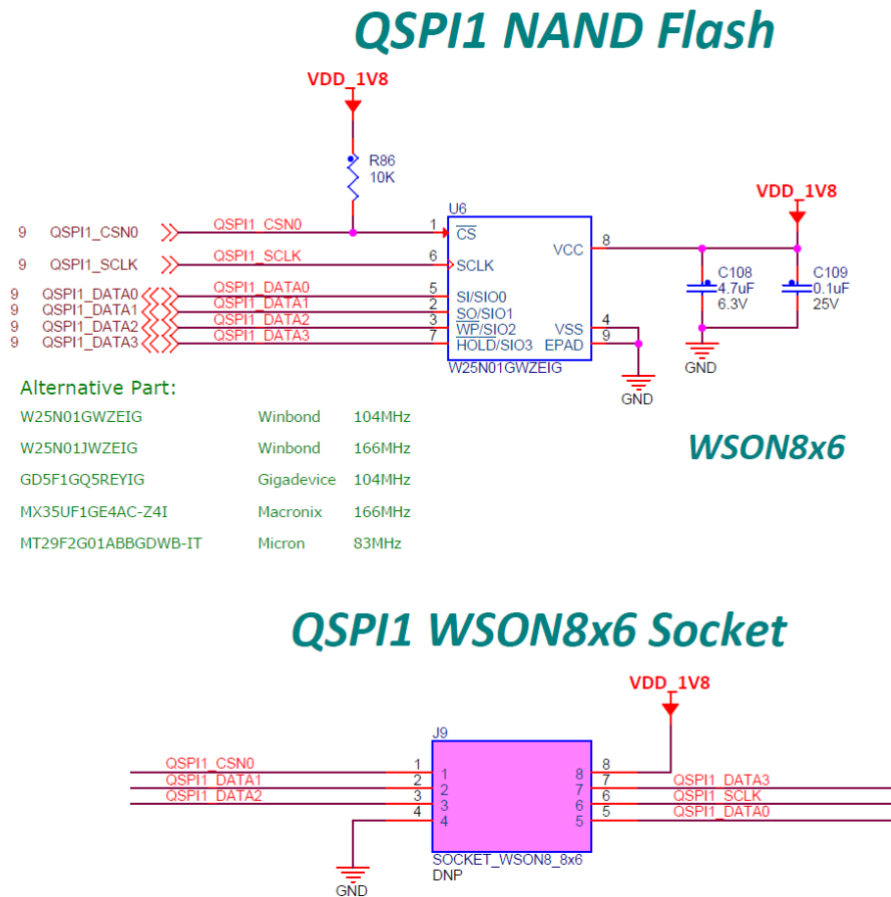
QSPI1 NAND Flash

VDD_1V8

R86
10K

9 QSPI1_CSN0
9 QSPI1_SCLK
9 QSPI1_DATA0
9 QSPI1_DATA1
9 QSPI1_DATA2
9 QSPI1_DATA3

QSPI1_CSN0
QSPI1_SCLK
QSPI1_DATA0
QSPI1_DATA1
QSPI1_DATA2
QSPI1_DATA3

U6
1 $\overline{CS}$
6 SCLK
5 SI/SIO0
2 $\overline{SO}$/SIO1
3 $\overline{WP}$/SIO2
7 $\overline{HOLD}$/SIO3
VCC 8
VSS 4
EPAD 9
W25N01GWZEIG

VDD_1V8
C108
4.7uF
6.3V
C109
0.1uF
25V
GND
GND

Alternative Part:

| W25N01GWZEIG | Winbond | 104MHz |
|---|---|---|
| W25N01JWZEIG | Winbond | 166MHz |
| GD5F1GQ5REYIG | Gigadevice | 104MHz |
| MX35UF1GE4AC-Z4I | Macronix | 166MHz |
| MT29F2G01ABBGDWB-IT | Micron | 83MHz |

WSON8x6

QSPI1 WSON8x6 Socket

VDD_1V8

J9
QSPI1_CSN0 1 1
QSPI1_DATA1 2 2
QSPI1_DATA2 3 3
4 4
8 8
7 7 QSPI1_DATA3
6 6 QSPI1_SCLK
5 5 QSPI1_DATA0
SOCKET_WSON8_8x6
DNP
GND